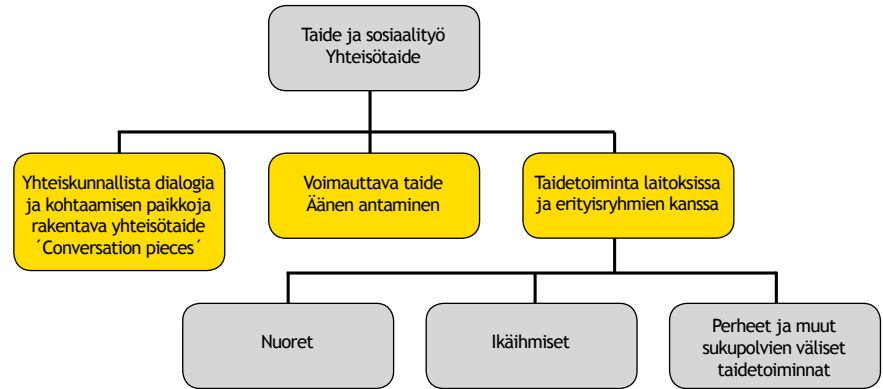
Taide ja sosiaalityö
Yhteisötaide

Yhteiskunnallista dialogia ja kohtaamisen paikkoja rakentava yhteisötaide ´Conversation pieces´

Voimauttava taide
Äänen antaminen

Taidetoiminta laitoksissa ja erityisryhmien kanssa

Nuoret

Ikäihmiset

Perheet ja muut sukupolvien väliset taidetoiminnat